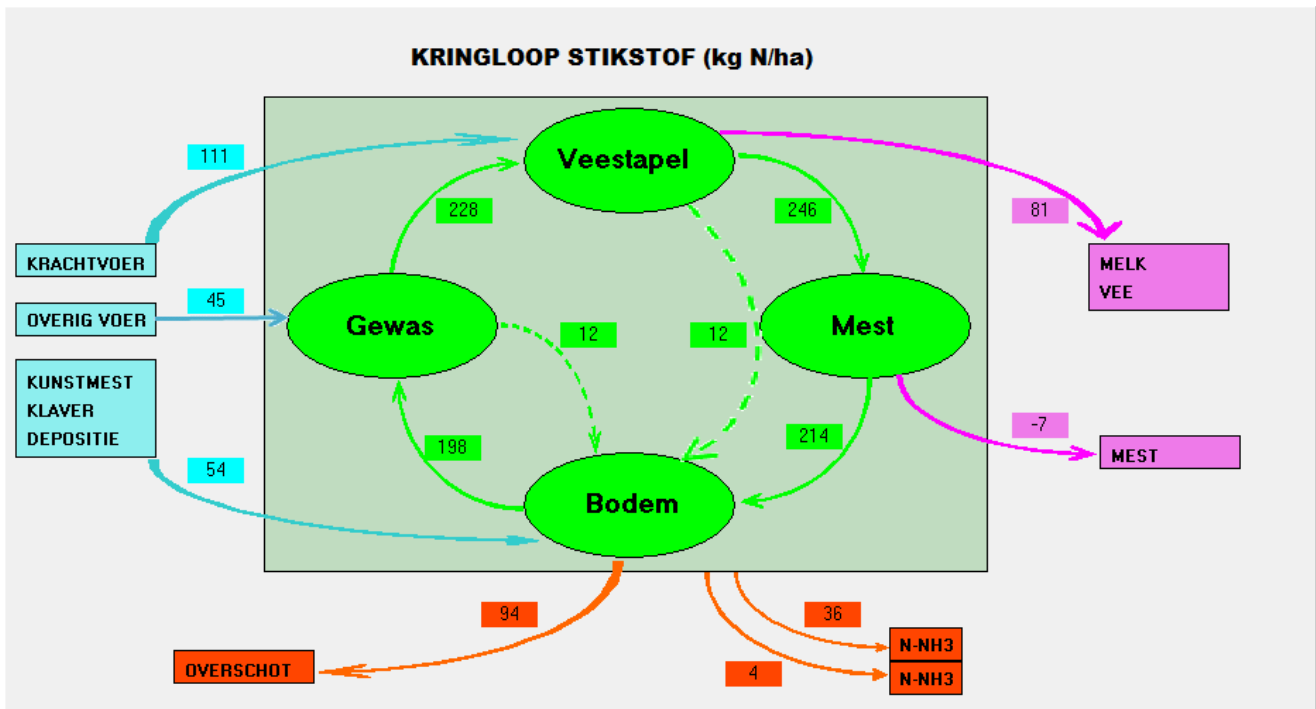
KRINGLOOP STIKSTOF (kg N/ha)

111

KRACHTVOER

45

OVERIG VOER

KUNSTMEST
KLAVER
DEPOSITIE

54

Veestapel

228

246

Gewas

12

12

Mest

198

214

Bodem

81

MELK
VEE

-7

MEST

94

OVERSCHOT

36

N-NH3

4

N-NH3